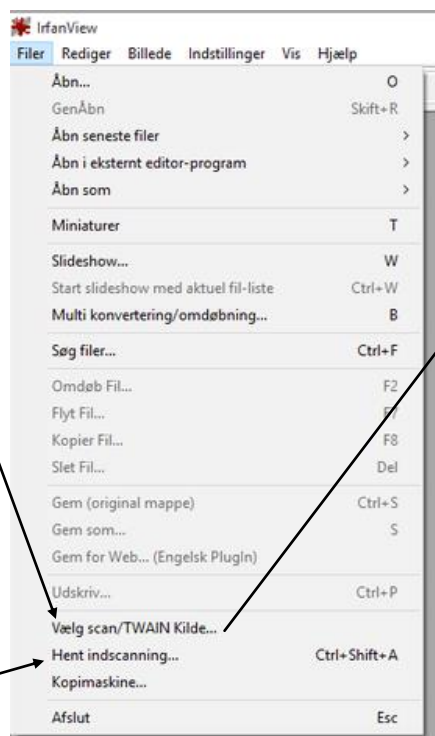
IrfanView
Filer Rediger Billede Indstillinger Vis Hjælp

Åbn... O
GenÅbn Skift+R
Åbn seneste filer >
Åbn i eksternt editor-program >
Åbn som >
Miniaturer T
Slideshow... W
Start slideshow med aktuel fil-liste Ctrl+W
Multi konvertering/omdøbning... B
Søg filer... Ctrl+F
Omdøb Fil... F2
Flyt Fil... F7
Kopier Fil... F8
Slet Fil... Del
Gem (original mappe) Ctrl+S
Gem som... S
Gem for Web... (Engelsk PlugIn)
Udskriv... Ctrl+P
Vælg scan/TWAIN Kilde...
Hent indscanning... Ctrl+Shift+A
Kopimaskine...
Afslut Esc